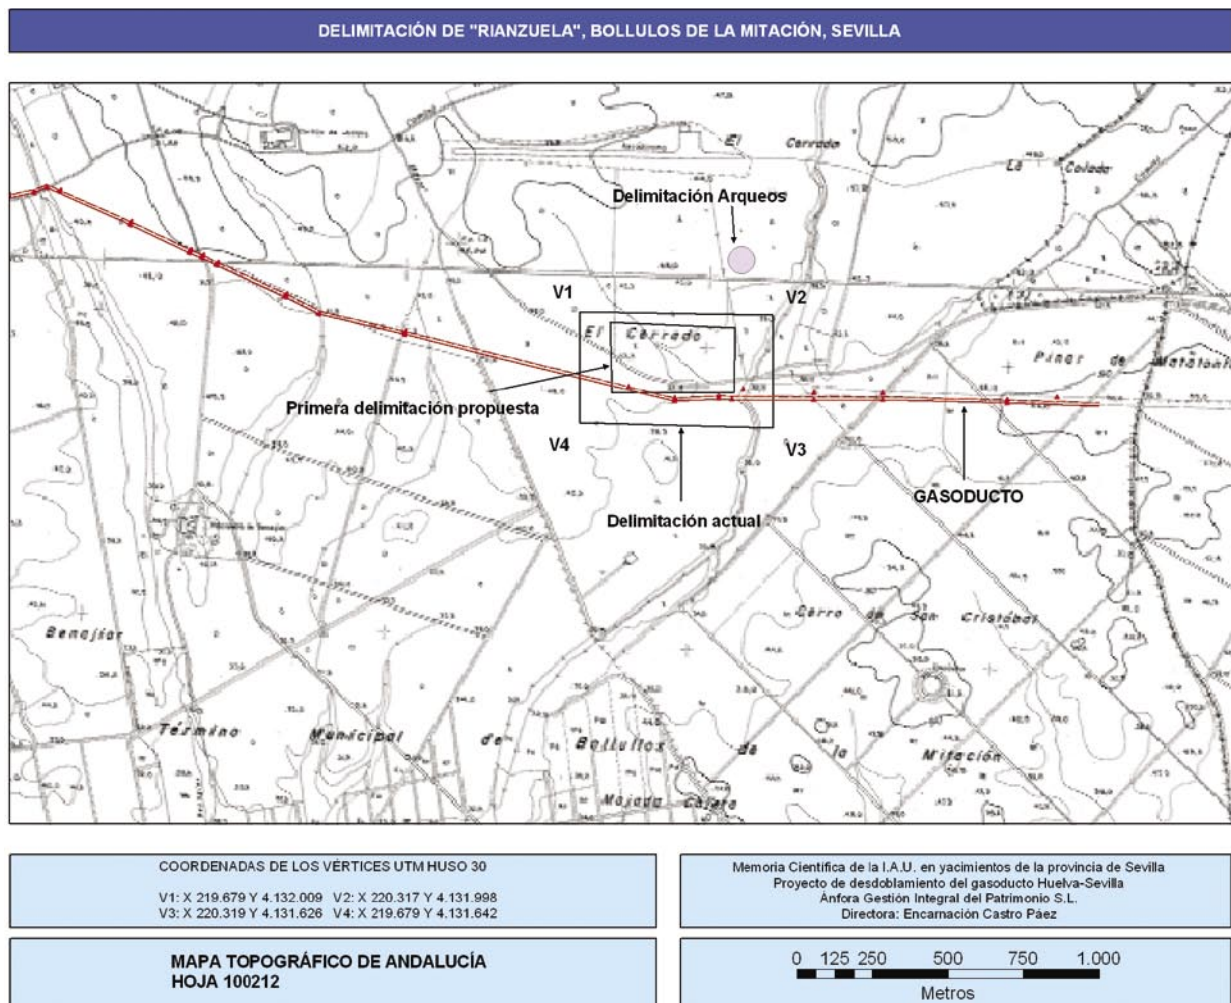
DELIMITACIÓN DE "RIANZUELA", BOLLULOS DE LA MITACIÓN, SEVILLA

El Cerrado

La Colada

Delimitación Arqueos

V1

V2

El Cerrado

Pinar de Metalonia

Primera delimitación propuesta

V4

V3

GASODUCTO

Delimitación actual

Cerro de San Cristóbal

Benajiar

Término Municipal de Bollullos de la Mitación

COORDENADAS DE LOS VÉRTICES UTM HUSO 30

V1: X 219.679 Y 4.132.009 V2: X 220.317 Y 4.131.998
V3: X 220.319 Y 4.131.626 V4: X 219.679 Y 4.131.642

Memoria Científica de la I.A.U. en yacimientos de la provincia de Sevilla
Proyecto de desdoblamiento del gasoducto Huelva-Sevilla
Ánfora Gestión Integral del Patrimonio S.L.
Directora: Encarnación Castro Páez

MAPA TOPOGRÁFICO DE ANDALUCÍA
HOJA 100212

0 125 250 500 750 1.000
Metros